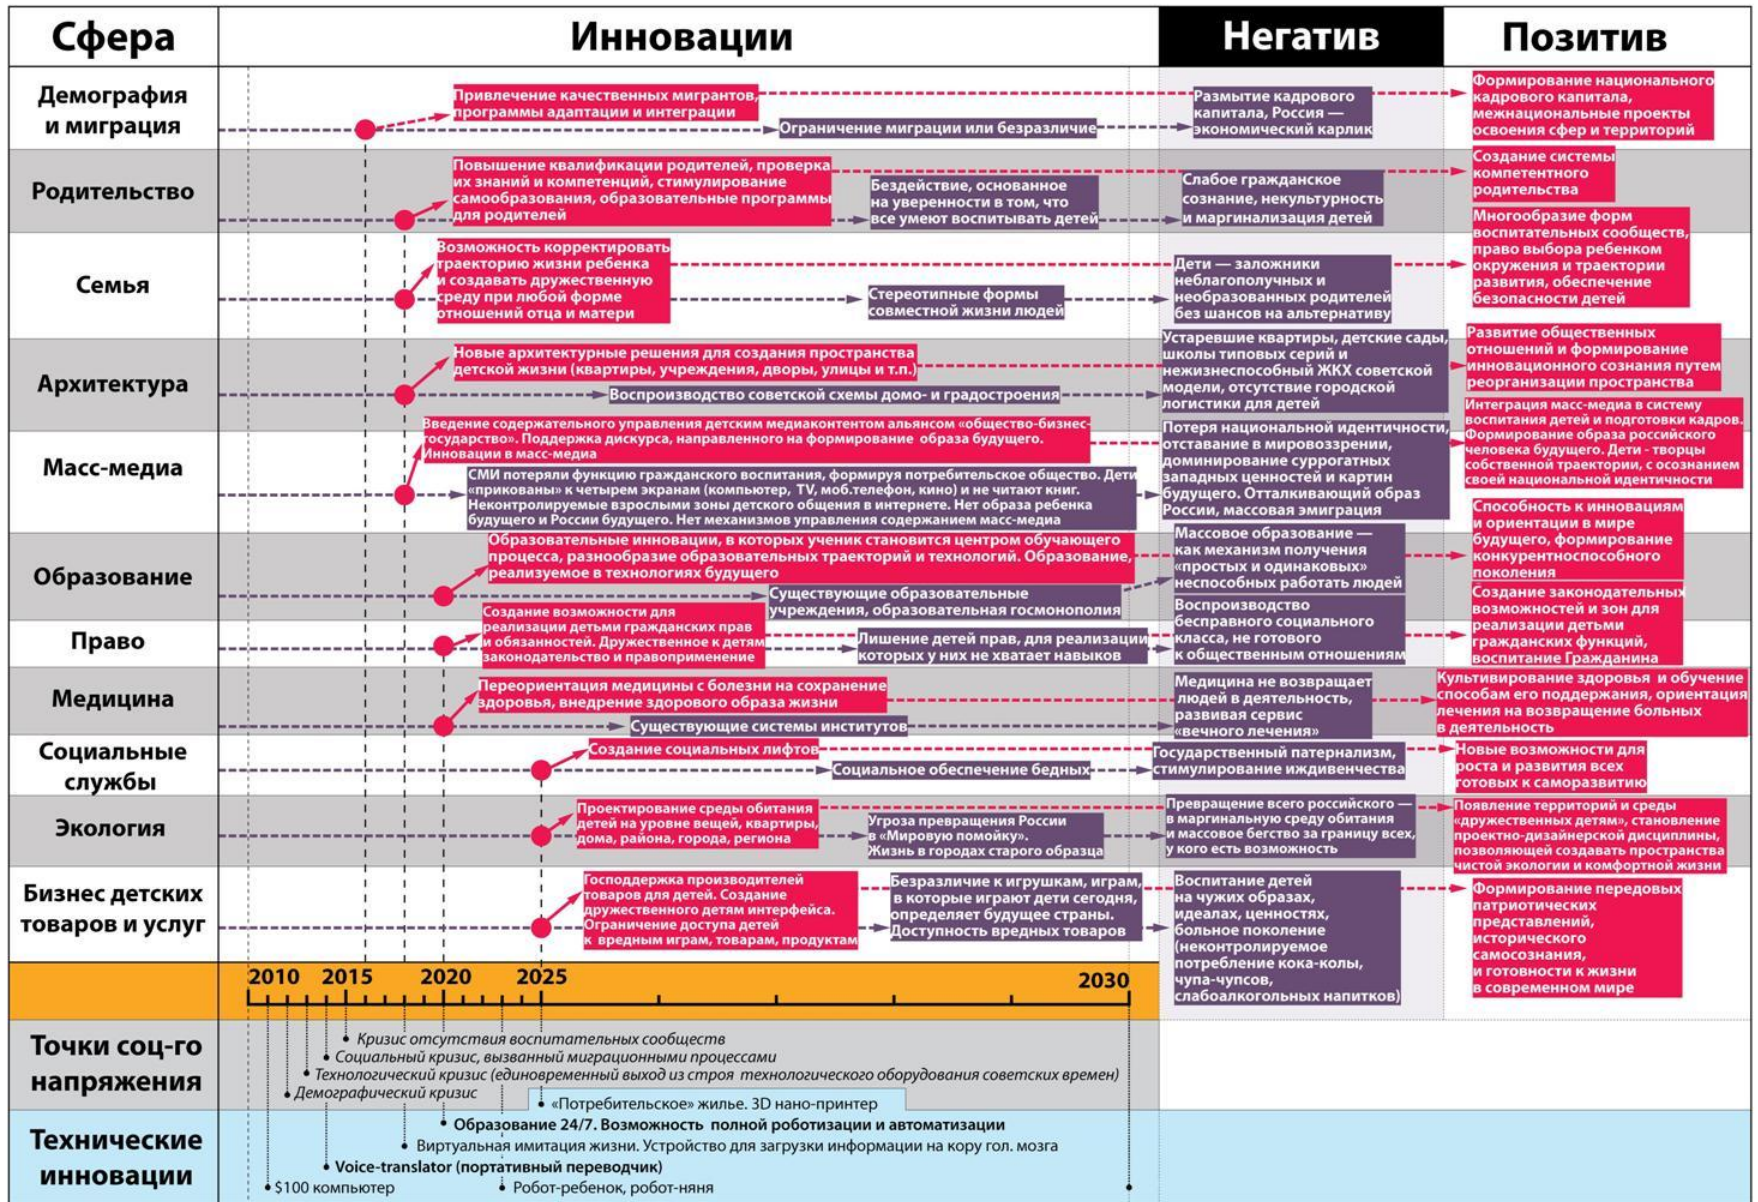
| Сфера | Инновации | Негатив | Позитив |
|---|---|---|---|
| Демография и миграция | Привлечение качественных мигрантов, программы адаптации и интеграции; Ограничение миграции или безразличие | Размытие кадрового капитала, Россия — экономический карлик | Формирование национального кадрового капитала, межнациональные проекты освоения сфер и территорий |
| Родительство | Повышение квалификации родителей, проверка их знаний и компетенций, стимулирование самообразования, образовательные программы для родителей; Бездействие, основанное на уверенности в том, что все умеют воспитывать детей | Слабое гражданское сознание, некультурность и маргинализация детей | Создание системы компетентного родительства |
| Семья | Возможность корректировать траекторию жизни ребенка и создавать дружественную среду при любой форме отношений отца и матери; Стереотипные формы совместной жизни людей | Дети — заложники неблагополучных и необразованных родителей без шансов на альтернативу | Многообразие форм воспитательных сообществ, право выбора ребенком окружения и траектории развития, обеспечение безопасности детей |
| Архитектура | Новые архитектурные решения для создания пространства детской жизни (квартиры, учреждения, дворы, улицы и т.п.); Воспроизводство советской схемы домо- и градостроения | Устаревшие квартиры, детские сады, школы типовых серий и нежизнеспособный ЖКХ советской модели, отсутствие городской логистики для детей | Развитие общественных отношений и формирование инновационного сознания путем реорганизации пространства |
| Масс-медиа | Введение содержательного управления детским медиаконтентом альянсом «общество-бизнес-государство». Поддержка дискурса, направленного на формирование образа будущего. Инновации в масс-медиа; СМИ потеряли функцию гражданского воспитания, формируя потребительское общество. Дети «прикованы» к четырем экранам (компьютер, TV, моб.телефон, кино) и не читают книг. Неконтролируемые взрослыми зоны детского общения в интернете. Нет образа ребенка будущего и России будущего. Нет механизмов управления содержанием масс-медиа | Потеря национальной идентичности, отставание в мировоззрении, доминирование суррогатных западных ценностей и картин будущего. Отталкивающий образ России, массовая эмиграция | Интеграция масс-медиа в систему воспитания детей и подготовки кадров. Формирование образа российского человека будущего. Дети - творцы собственной траектории, с осознанием своей национальной идентичности |
| Образование | Образовательные инновации, в которых ученик становится центром обучающего процесса, разнообразие образовательных траекторий и технологий. Образование, реализуемое в технологиях будущего; Существующие образовательные учреждения, образовательная госмонополия | Массовое образование — как механизм получения «простых и одинаковых» неспособных работать людей | Способность к инновациям и ориентации в мире будущего, формирование конкурентноспособного поколения |
| Право | Создание возможности для реализации детьми гражданских прав и обязанностей. Дружественное к детям законодательство и правоприменение; Лишение детей прав, для реализации которых у них не хватает навыков | Воспроизводство бесправного социального класса, не готового к общественным отношениям | Создание законодательных возможностей и зон для реализации детьми гражданских функций, воспитание Гражданина |
| Медицина | Переориентация медицины с болезни на сохранение здоровья, внедрение здорового образа жизни; Существующие системы институтов | Медицина не возвращает людей в деятельность, развивая сервис «вечного лечения» | Культивирование здоровья и обучение способам его поддержания, ориентация лечения на возвращение больных в деятельность |
| Социальные службы | Создание социальных лифтов; Социальное обеспечение бедных | Государственный патернализм, стимулирование иждивенчества | Новые возможности для роста и развития всех готовых к саморазвитию |
| Экология | Проектирование среды обитания детей на уровне вещей, квартиры, дома, района, города, региона; Угроза превращения России в «Мировую помойку». Жизнь в городах старого образца | Превращение всего российского — в маргинальную среду обитания и массовое бегство за границу всех, у кого есть возможность | Появление территорий и среды «дружественных детям», становление проектно-дизайнерской дисциплины, позволяющей создавать пространства чистой экологии и комфортной жизни |
| Бизнес детских товаров и услуг | Господдержка производителей товаров для детей. Создание дружественного детям интерфейса. Ограничение доступа детей к вредным играм, товарам, продуктам; Безразличие к игрушкам, играм, в которые играют дети сегодня, определяет будущее страны. Доступность вредных товаров | Воспитание детей на чужих образах, идеалах, ценностях, больное поколение (неконтролируемое потребление кока-колы, чупа-чупсов, слабоалкогольных напитков) | Формирование передовых патриотических представлений, исторического самосознания, и готовности к жизни в современном мире |

2010 2015 2020 2025 2030

Точки соц-го напряжения
Кризис отсутствия воспитательных сообществ
Социальный кризис, вызванный миграционными процессами
Технологический кризис (единовременный выход из строя технологического оборудования советских времен)
Демографический кризис

Технические инновации
«Потребительское» жилье. 3D нано-принтер
Образование 24/7. Возможность полной роботизации и автоматизации
Виртуальная имитация жизни. Устройство для загрузки информации на кору гол. мозга
Voice-translator (портативный переводчик)
$100 компьютер
Робот-ребенок, робот-няня